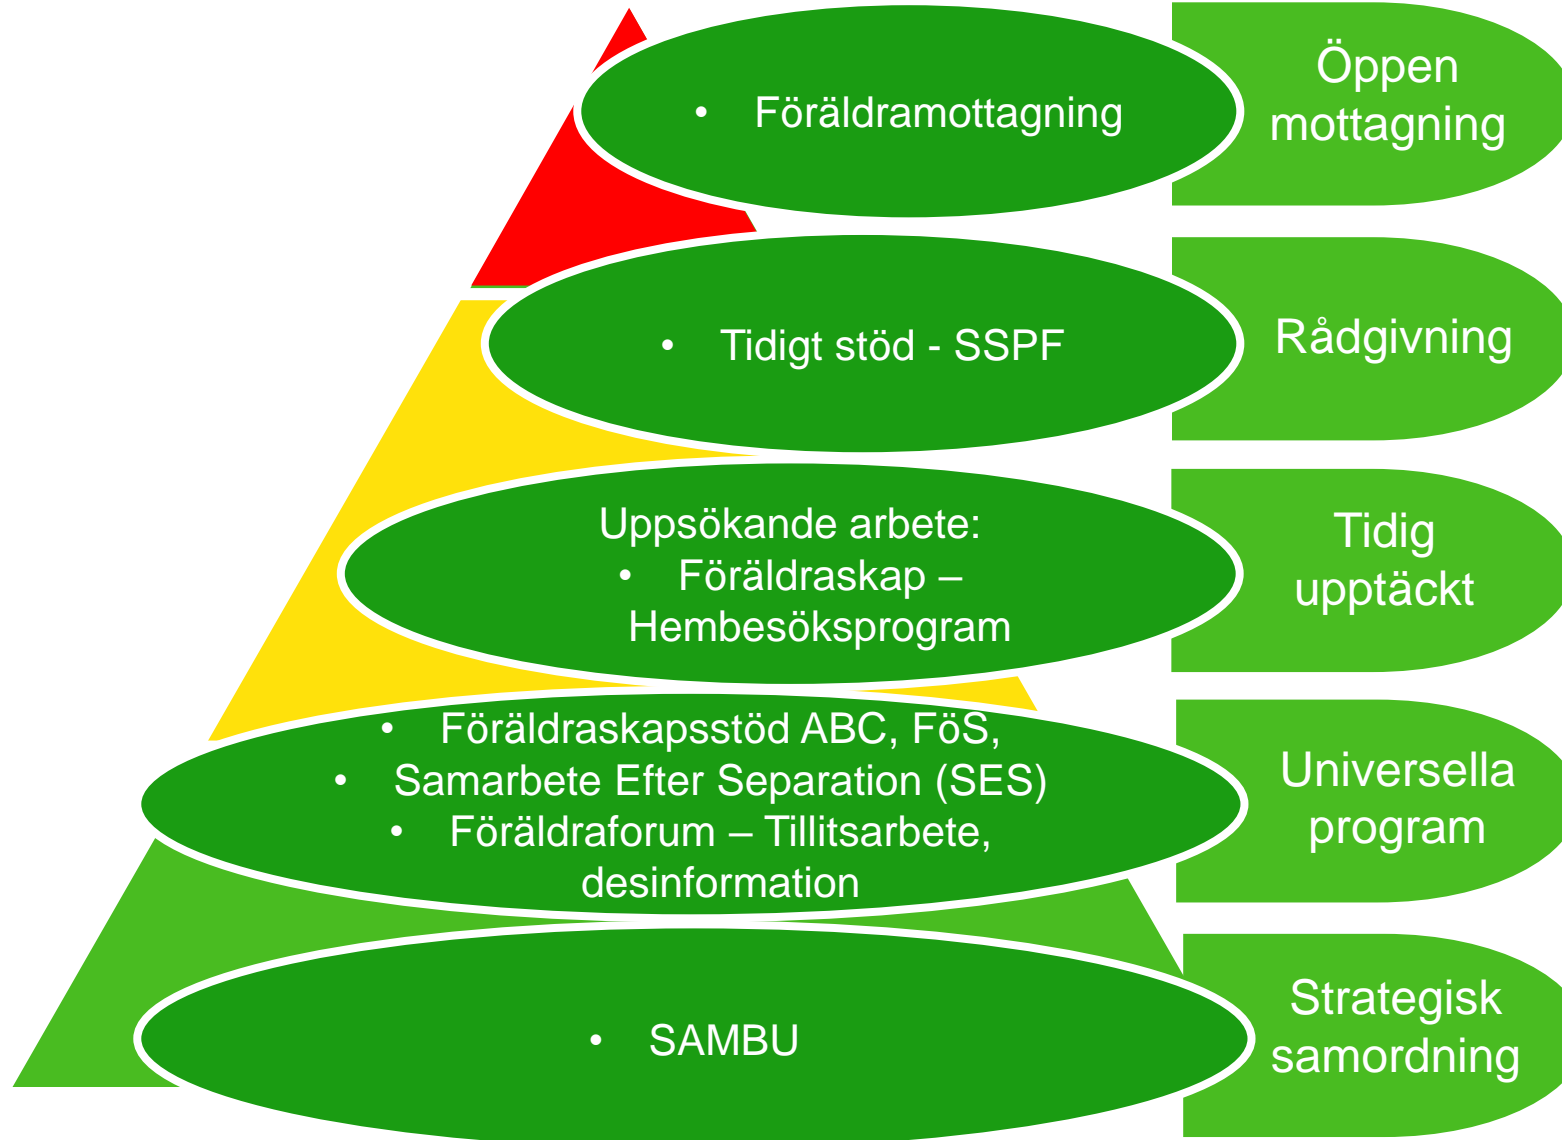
- Föräldramottagning

Öppen mottagning

- Tidigt stöd - SSPF

Rådgivning

Uppsökande arbete:
- Föräldraskap – Hembesöksprogram

Tidig upptäckt

- Föräldraskapsstöd ABC, FöS,
- Samarbete Efter Separation (SES)
- Föräldraforum – Tillitsarbete, desinformation

Universella program

- SAMBU

Strategisk samordning